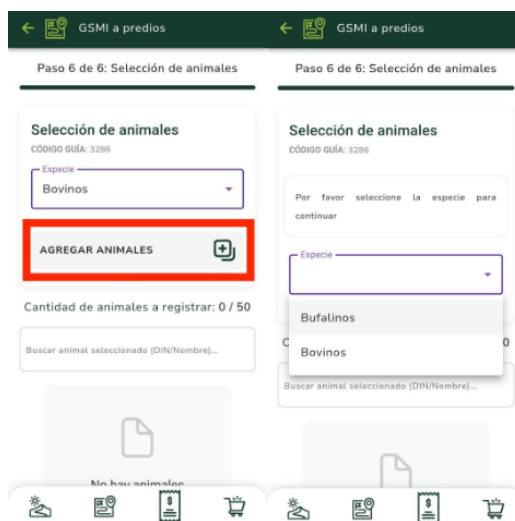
GSMI a predios

Paso 6 de 6: Selección de animales

Selección de animales

CÓDIGO GUÍA: 3286

Especie

Bovinos

AGREGAR ANIMALES

Cantidad de animales a registrar: 0 / 50

Buscar animal seleccionado (DIN/Nombre)...

No hay animales

GSMI a predios

Paso 6 de 6: Selección de animales

Selección de animales

CÓDIGO GUÍA: 3286

Por favor seleccione la especie para continuar

Especie

Bufalinos

Bovinos

C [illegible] 0

Buscar animal seleccionado (DIN/Nombre)...